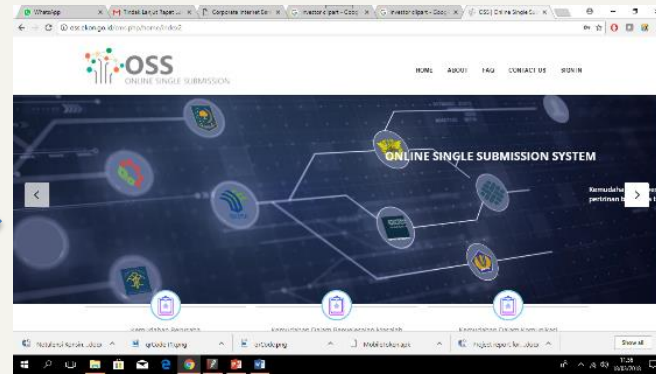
WhatsApp
Tindak Lanjut Rapat ...
Corporate Internet Ser...
Investor clipart - Goog...
Investor clipart - Goog...
OSS | Online Single Sub...

oss.ekon.go.id/oss.php/home/index2

OSS
ONLINE SINGLE SUBMISSION

HOME ABOUT FAQ CONTACT US SIGN IN

ONLINE SINGLE SUBMISSION SYSTEM

Kemudahan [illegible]
perizinan b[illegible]

Kemudahan Regulatif
Kemudahan Dalam Pengurusan Izin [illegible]
Kemudahan Dalam Komunikasi

Notulensi Rapat ...docx
qrcode.png
qrcode.png
Mobile.ekon.apk
Project report for...docx

Show all

11:36
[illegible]